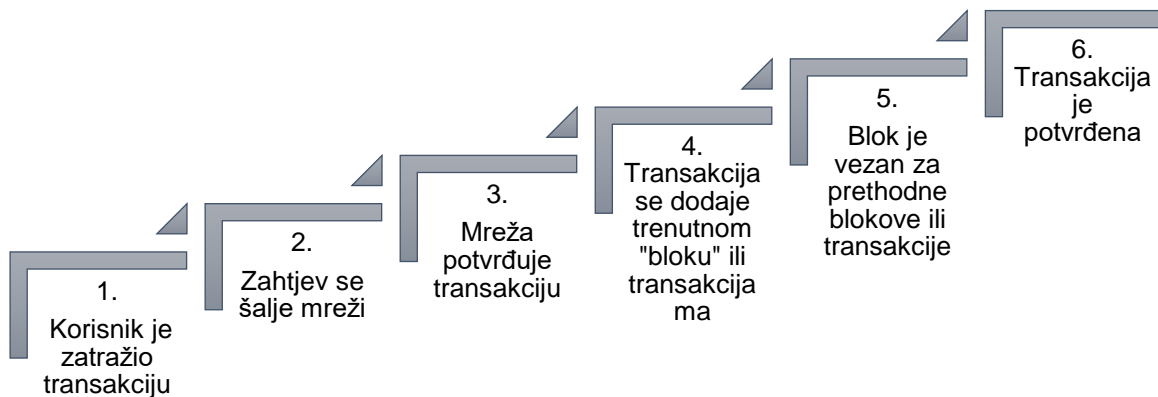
1.
Korisnik je zatražio transakciju

2.
Zahtjev se šalje mreži

3.
Mreža potvrđuje transakciju

4.
Transakcija se dodaje trenutnom "bloku" ili transakcija ma

5.
Blok je vezan za prethodne blokove ili transakcije

6.
Transakcija je potvrđena